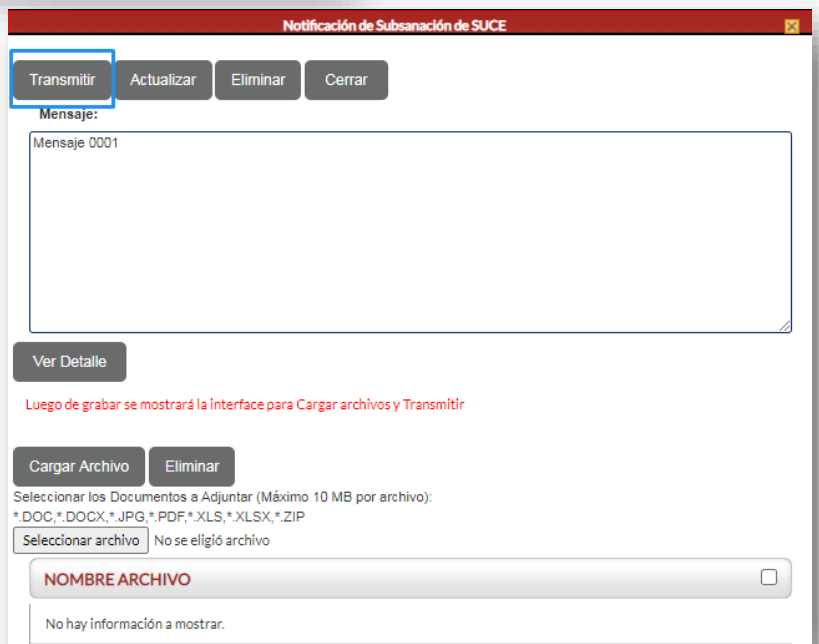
Notificación de Subsanación de SUCE

Transmitir Actualizar Eliminar Cerrar

Mensaje:

Mensaje 0001

Ver Detalle

Luego de grabar se mostrará la interface para Cargar archivos y Transmitir

Cargar Archivo Eliminar

Seleccionar los Documentos a Adjuntar (Máximo 10 MB por archivo): *.DOC,*.DOCX,*.JPG,*.PDF,*.XLS,*.XLSX,*.ZIP

Seleccionar archivo No se eligió archivo

NOMBRE ARCHIVO

No hay información a mostrar.